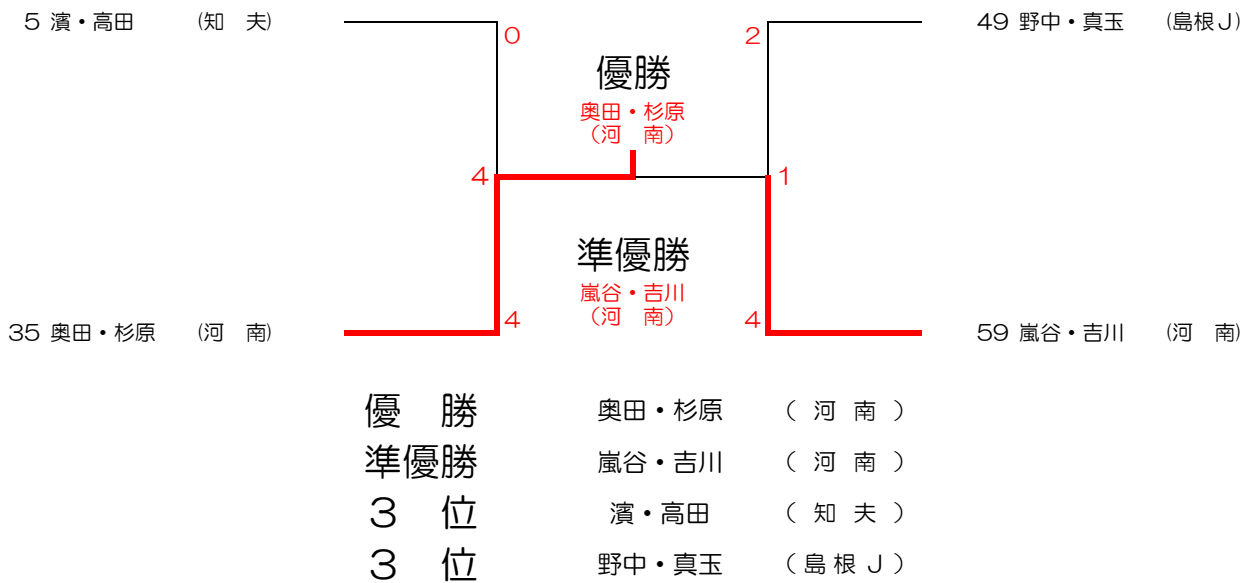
5 濱・高田 (知 夫)

35 奥田・杉原 (河 南)

0

4

4

優勝

奥田・杉原
（河 南）

準優勝

嵐谷・吉川
（河 南）

2

1

4

49 野中・真玉 (島根J)

59 嵐谷・吉川 (河 南)

| | | |
|---|---|---|
| 優 勝 | 奥田・杉原 | ( 河 南 ) |
| 準優勝 | 嵐谷・吉川 | ( 河 南 ) |
| 3 位 | 濱・高田 | ( 知 夫 ) |
| 3 位 | 野中・真玉 | ( 島 根 J ) |